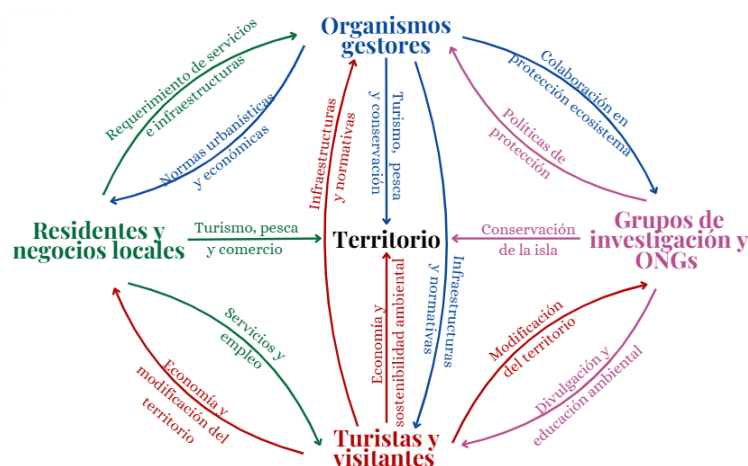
Organismos gestores

Requerimiento de servicios e infraestructuras

Normas urbanísticas y económicas

Colaboración en protección ecosistema

Políticas de protección

Infraestructuras y normativas

Turismo, pesca y conservación

Infraestructuras y normativas

Residentes y negocios locales

Turismo, pesca y comercio

Territorio

Conservación de la isla

Grupos de investigación y ONGs

Servicios y empleo

Economía y modificación del territorio

Economía y sostenibilidad ambiental

Modificación del territorio

Divulgación y educación ambiental

Turistas y visitantes